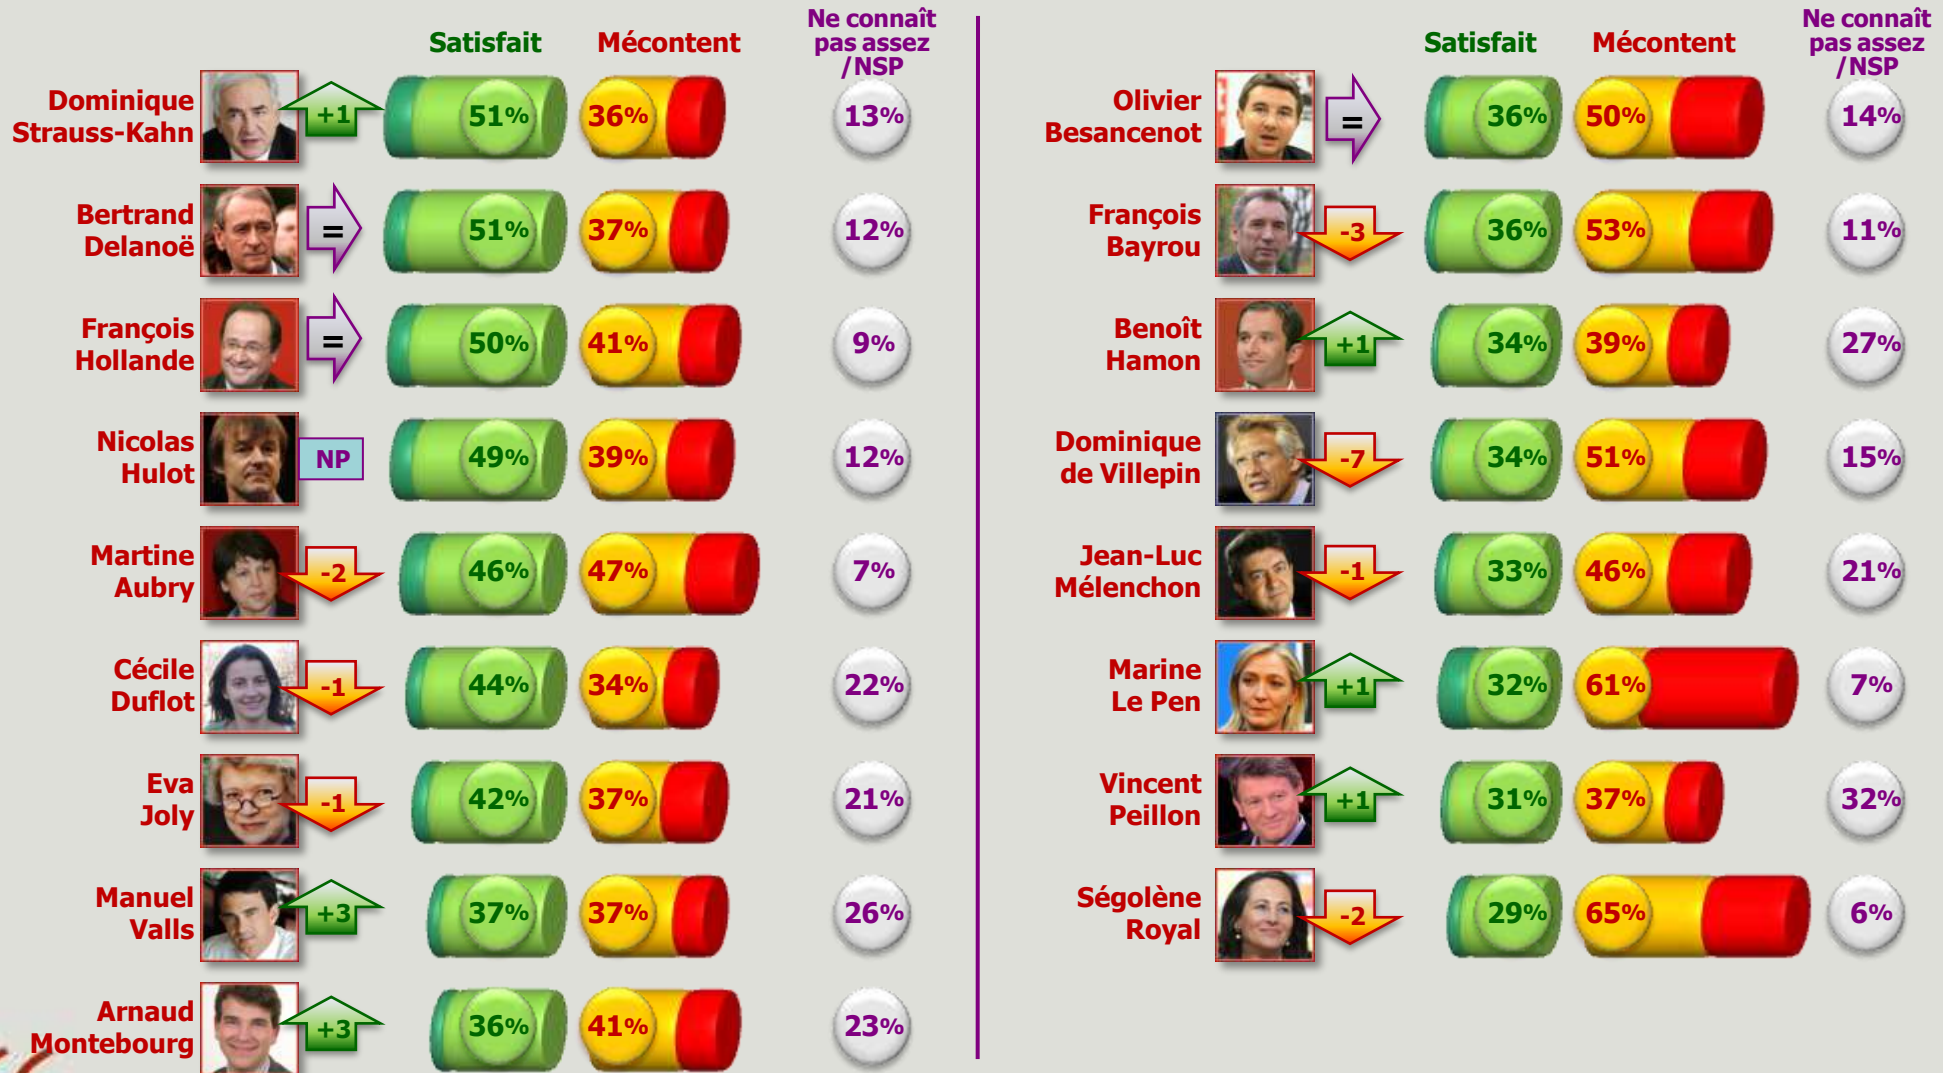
| | Évolution | Satisfait | Mécontent | Ne connaît pas assez /NSP |
|---|---|---|---|---|
| Dominique Strauss-Kahn | +1 | 51% | 36% | 13% |
| Bertrand Delanoë | = | 51% | 37% | 12% |
| François Hollande | = | 50% | 41% | 9% |
| Nicolas Hulot | NP | 49% | 39% | 12% |
| Martine Aubry | -2 | 46% | 47% | 7% |
| Cécile Duflot | -1 | 44% | 34% | 22% |
| Eva Joly | -1 | 42% | 37% | 21% |
| Manuel Valls | +3 | 37% | 37% | 26% |
| Arnaud Montebourg | +3 | 36% | 41% | 23% |

| | Évolution | Satisfait | Mécontent | Ne connaît pas assez /NSP |
|---|---|---|---|---|
| Olivier Besancenot | = | 36% | 50% | 14% |
| François Bayrou | -3 | 36% | 53% | 11% |
| Benoît Hamon | +1 | 34% | 39% | 27% |
| Dominique de Villepin | -7 | 34% | 51% | 15% |
| Jean-Luc Mélenchon | -1 | 33% | 46% | 21% |
| Marine Le Pen | +1 | 32% | 61% | 7% |
| Vincent Peillon | +1 | 31% | 37% | 32% |
| Ségolène Royal | -2 | 29% | 65% | 6% |